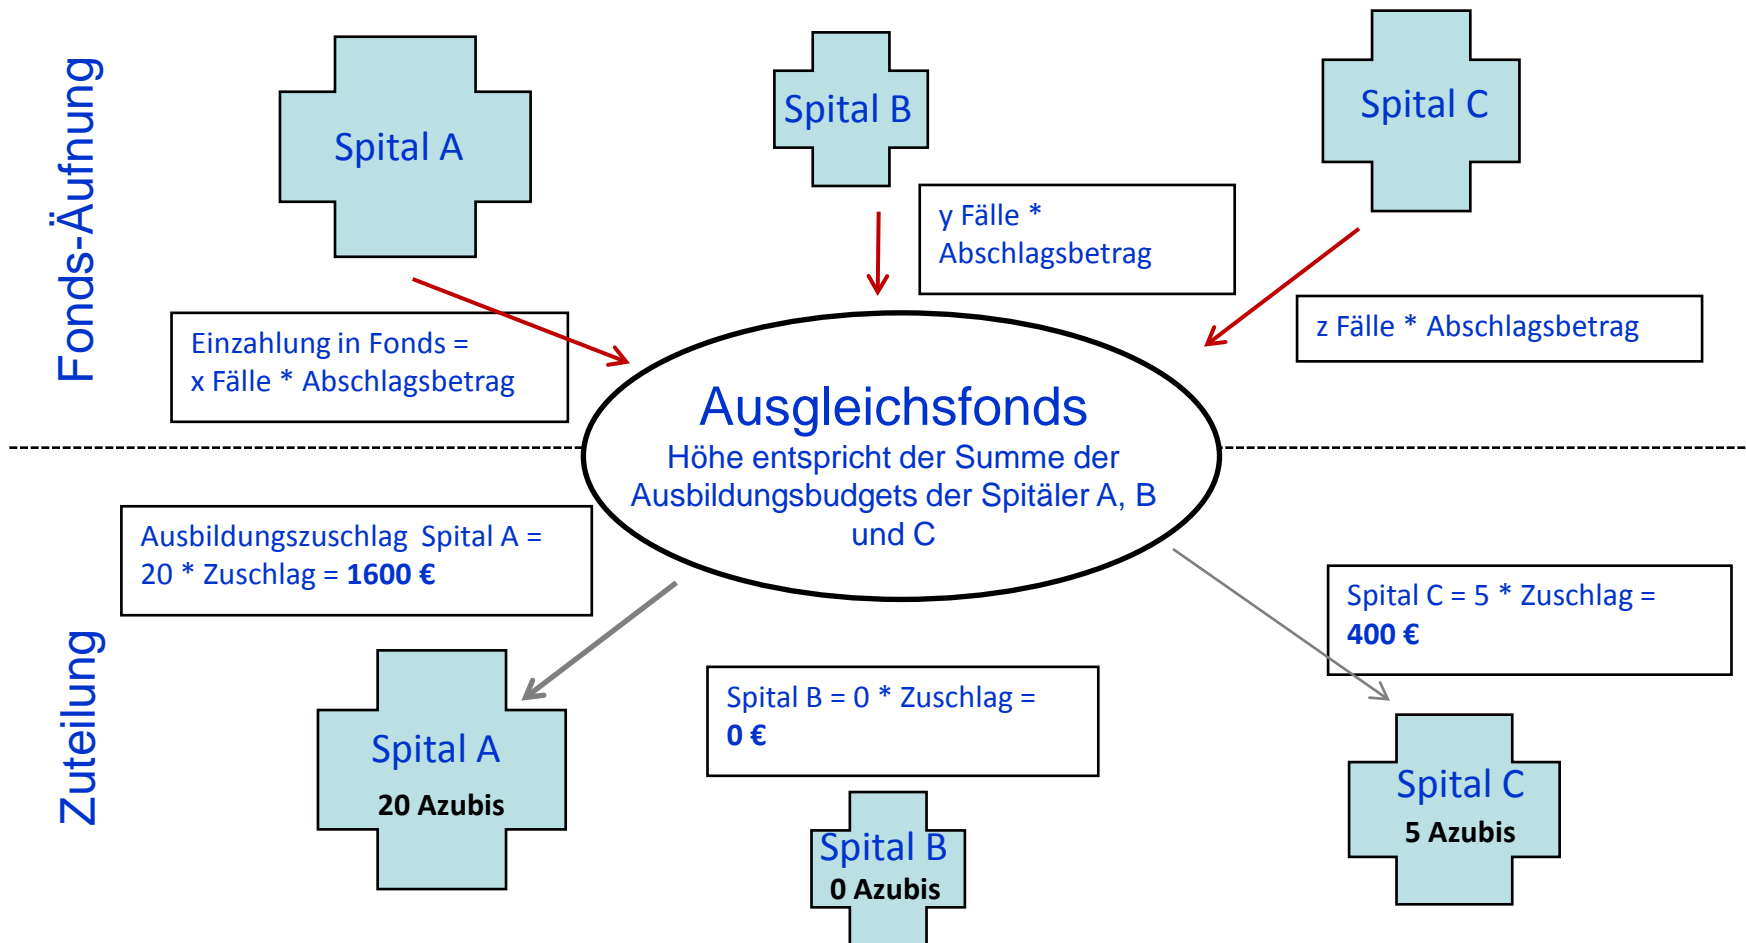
Fonds-Äufnung

Spital A

Spital B

Spital C

y Fälle * Abschlagsbetrag

z Fälle * Abschlagsbetrag

Einzahlung in Fonds = x Fälle * Abschlagsbetrag

Ausgleichsfonds
Höhe entspricht der Summe der Ausbildungsbudgets der Spitäler A, B und C

Zuteilung

Ausbildungszuschlag Spital A = 20 * Zuschlag = **1600 €**

Spital C = 5 * Zuschlag = **400 €**

Spital B = 0 * Zuschlag = **0 €**

Spital A
**20 Azubis**

Spital B
**0 Azubis**

Spital C
**5 Azubis**